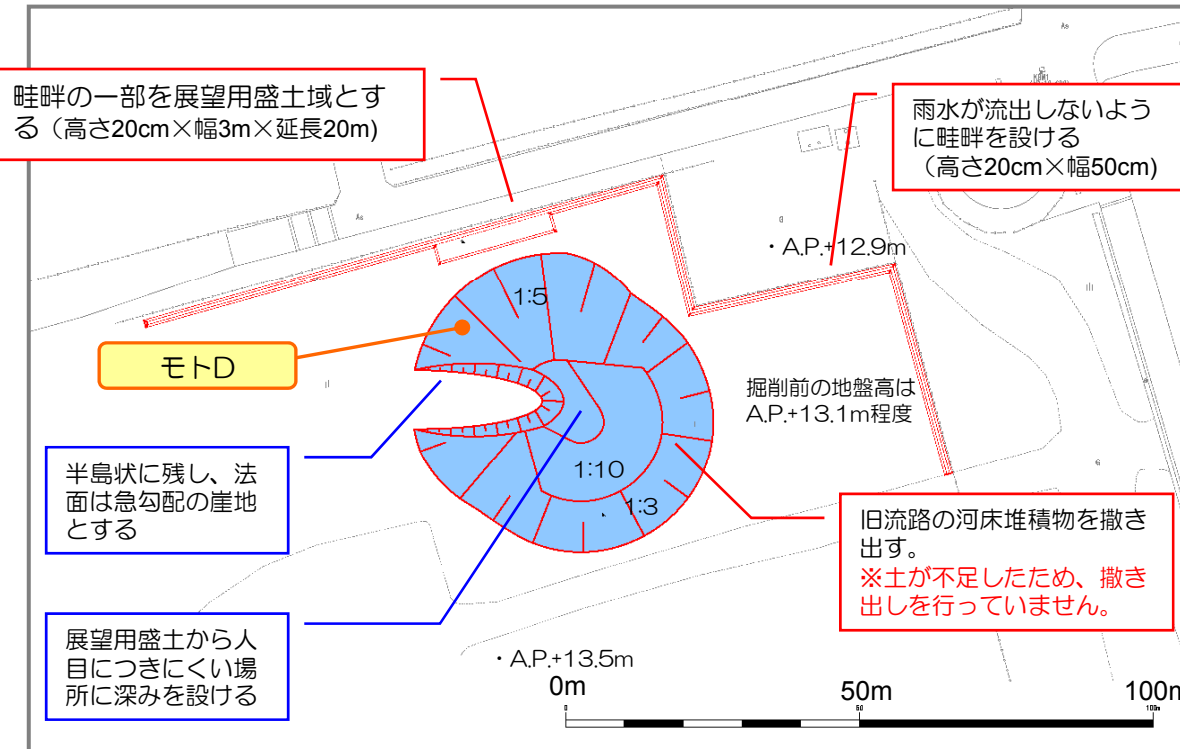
畦畔の一部を展望用盛土域とする（高さ20cm×幅3m×延長20m）

雨水が流出しないように畦畔を設ける（高さ20cm×幅50cm）

・A.P.+12.9m

1:5

モトD

掘削前の地盤高はA.P.+13.1m程度

半島状に残し、法面は急勾配の崖地とする

1:10

1:3

旧流路の河床堆積物を撒き出す。
※土が不足したため、撒き出しを行っていません。

展望用盛土から人目につきにくい場所に深みを設ける

・A.P.+13.5m

0m

50m

100m